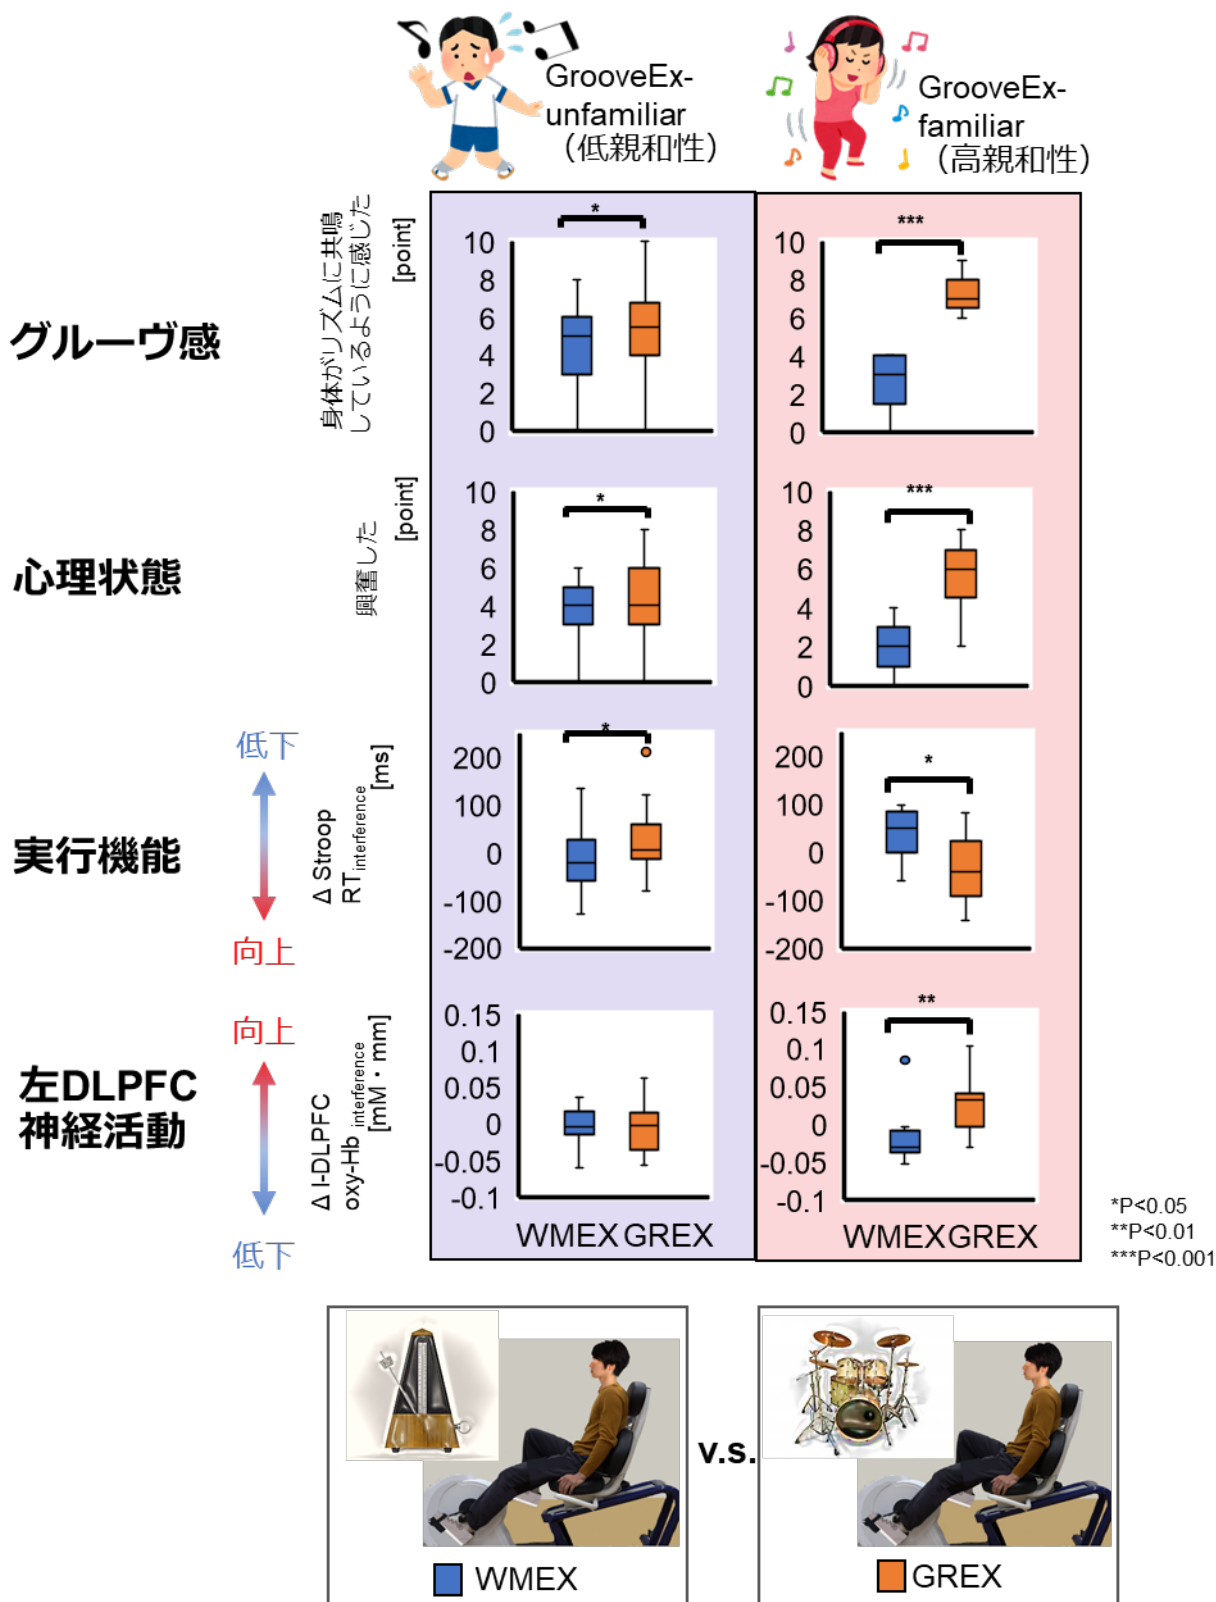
GrooveEx-unfamiliar（低親和性）

GrooveEx-familiar（高親和性）

グルーヴ感

身体がリズムに共鳴しているように感じた [point]

*

10
8
6
4
2
0

***

10
8
6
4
2
0

心理状態

興奮した [point]

*

10
8
6
4
2
0

***

10
8
6
4
2
0

低下

向上

実行機能

Δ Stroop $RT_{interference}$ [ms]

*

200
100
0
-100
-200

*

200
100
0
-100
-200

向上

低下

左DLPFC 神経活動

Δ l-DLPFC oxy-Hb $_{interference}$ [mM・mm]

0.15
0.1
0.05
0
-0.05
-0.1

**

0.15
0.1
0.05
0
-0.05
-0.1

WMEX GREX

WMEX GREX

*P<0.05
**P<0.01
***P<0.001

v.s.

WMEX

GREX